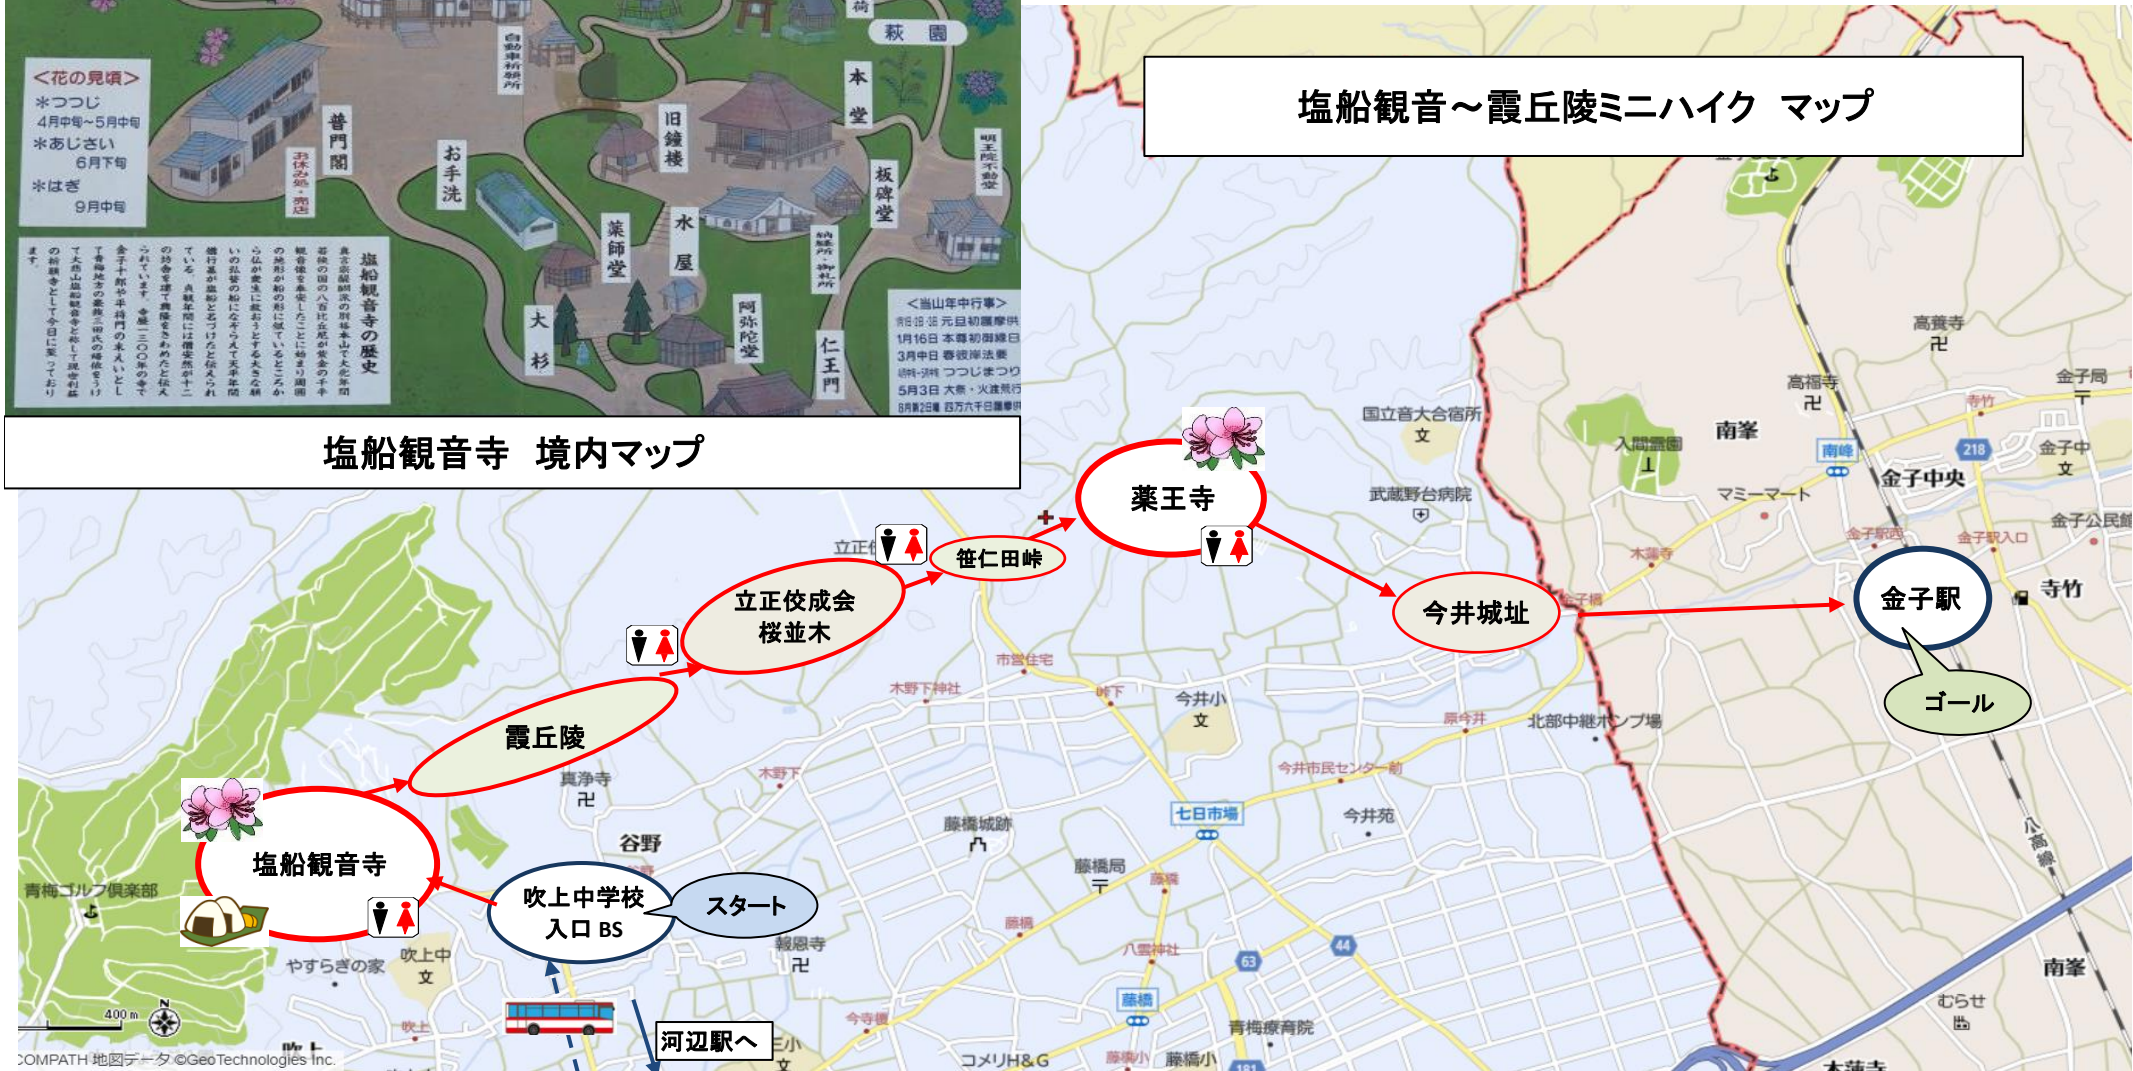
塩船観音～霞丘陵ミニハイク　マップ

＜花の見頃＞
＊つつじ
4月中旬～5月中旬
＊あじさい
6月下旬
＊はぎ
9月中旬

萩　園
自動車祈祷所
本堂
普門閣
旧鐘楼
お休み処・売店
お手洗
板碑堂
明王院不動堂
薬師堂
水屋
納経所・御札所
大杉
阿弥陀堂
仁王門

塩船観音寺の歴史
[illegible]

＜当山年中行事＞
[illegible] 元旦初護摩供
1月16日 本尊初御縁日
3月中日 春彼岸法要
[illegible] つつじまつり
5月3日 大祭・火渡り修行
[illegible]

塩船観音寺　境内マップ

塩船観音寺
霞丘陵
立正佼成会
桜並木
笹仁田峠
薬王寺
今井城址
金子駅
ゴール
吹上中学校
入口 BS
スタート
河辺駅へ

青梅ゴルフ倶楽部
やすらぎの家
吹上中
文
吹上
報恩寺
卍
真浄寺
卍
谷野
木野下
木野下神社
市営住宅
峠下
今井小
文
藤橋城跡
藤橋局
七日市場
藤橋
八雲神社
今寺
藤橋小
青梅療育院
コメリH&G
今井苑
今井市民センター前
原今井
北部中継ポンプ場
国立青少年大合宿所
文
武蔵野台病院
入間霊園
南峯
高福寺
卍
高養寺
卍
マミーマート
金子中央
金子局
金子中
文
金子公民館
寺竹
金子駅入口
金子駅西
木蓮寺
八高線
南峯
むらさ
立正
218
63
44
181
400 m
N
COMPATH 地図データ ©GeoTechnologies Inc.